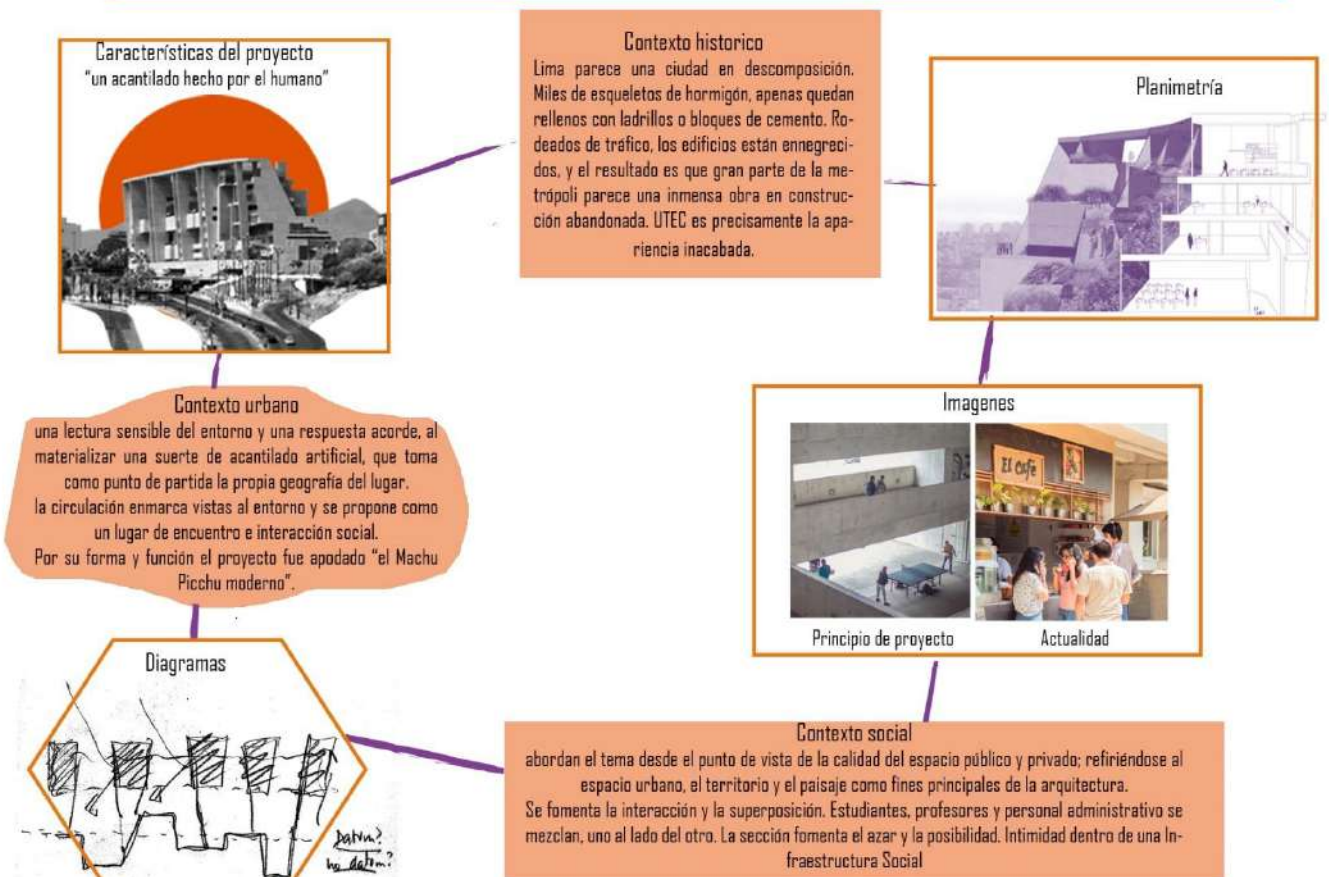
Características del proyecto
"un acantilado hecho por el humano"

Contexto historico
Lima parece una ciudad en descomposición. Miles de esqueletos de hormigón, apenas quedan rellenos con ladrillos o bloques de cemento. Rodeados de tráfico, los edificios están ennegrecidos, y el resultado es que gran parte de la metrópoli parece una inmensa obra en construcción abandonada. UTEC es precisamente la apariencia inacabada.

Planimetría

Contexto urbano
una lectura sensible del entorno y una respuesta acorde, al materializar una suerte de acantilado artificial, que toma como punto de partida la propia geografía del lugar.
la circulación enmarca vistas al entorno y se propone como un lugar de encuentro e interacción social.
Por su forma y función el proyecto fue apodado "el Machu Picchu moderno".

Imagenes

El Café

Principio de proyecto

Actualidad

Diagramas

Datum?
no datum?

Contexto social
abordan el tema desde el punto de vista de la calidad del espacio público y privado; refiriéndose al espacio urbano, el territorio y el paisaje como fines principales de la arquitectura.
Se fomenta la interacción y la superposición. Estudiantes, profesores y personal administrativo se mezclan, uno al lado del otro. La sección fomenta el azar y la posibilidad. Intimidad dentro de una Infraestructura Social